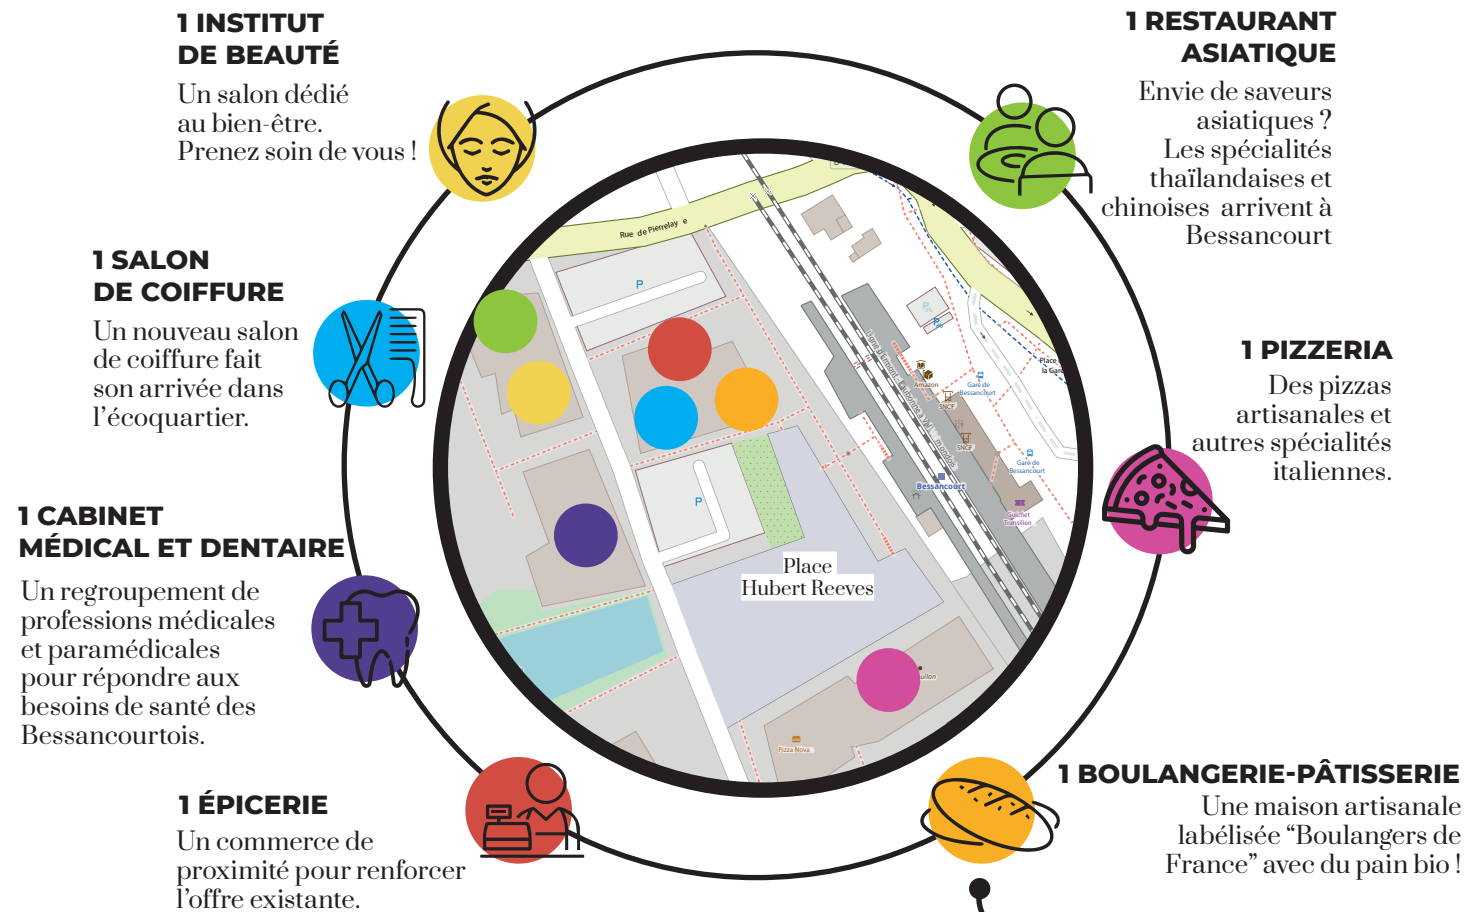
1 INSTITUT DE BEAUTÉ

Un salon dédié au bien-être. Prenez soin de vous !

1 SALON DE COIFFURE

Un nouveau salon de coiffure fait son arrivée dans l'écoquartier.

1 CABINET MÉDICAL ET DENTAIRE

Un regroupement de professions médicales et paramédicales pour répondre aux besoins de santé des Bessancourtois.

1 ÉPICERIE

Un commerce de proximité pour renforcer l'offre existante.

1 RESTAURANT ASIATIQUE

Envie de saveurs asiatiques ? Les spécialités thaïlandaises et chinoises arrivent à Bessancourt

1 PIZZERIA

Des pizzas artisanales et autres spécialités italiennes.

1 BOULANGERIE-PÂTISSERIE

Une maison artisanale labélisée "Boulangers de France" avec du pain bio !

Rue de Pierrelaye

P

P

Place Hubert Reeves

Amazon

Gare de Bessancourt

SNCF

SNCF

Gare de Bessancourt

Bessancourt

Guichet Transilien

Place de la Gare

Pizza Nova